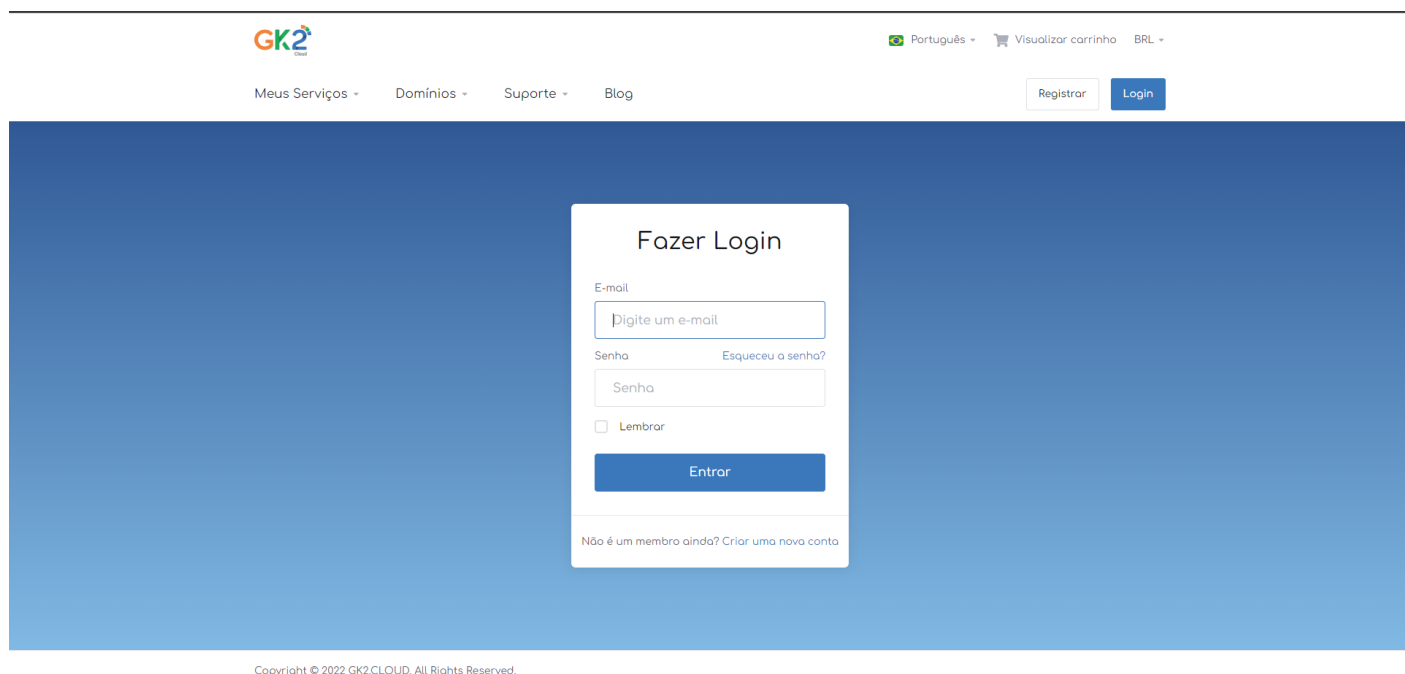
GK2 Cloud

Português Visualizar carrinho BRL

Meus Serviços Domínios Suporte Blog

Registrar Login

Fazer Login

E-mail

Digite um e-mail

Senha Esqueceu a senha?

Senha

Lembrar

Entrar

Não é um membro ainda? Criar uma nova conta

Copyright © 2022 GK2.CLOUD. All Rights Reserved.